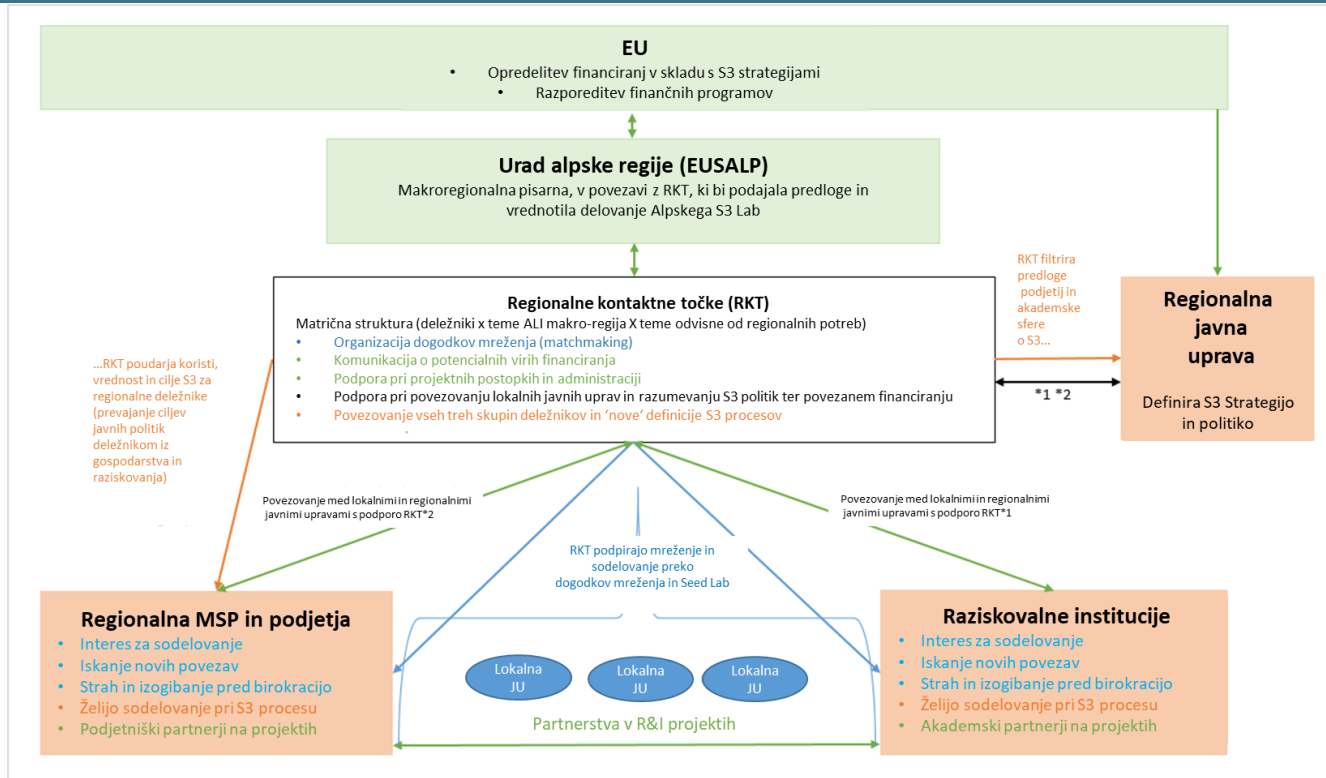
EU

• Opredelitev financiranj v skladu s S3 strategijami
• Razporeditev finančnih programov

Urad alpske regije (EUSALP)

Makroregionalna pisarna, v povezavi z RKT, ki bi podajala predloge in vrednotila delovanje Alpskega S3 Lab

Regionalne kontaktne točke (RKT)

Matrična struktura (deležniki x teme ALI makro-regija X teme odvisne od regionalnih potreb)

• Organizacija dogodkov mreženja (matchmaking)
• Komunikacija o potencialnih virih financiranja
• Podpora pri projektnih postopkih in administraciji
• Podpora pri povezovanju lokalnih javnih uprav in razumevanju S3 politik ter povezanem financiranju
• Povezovanje vseh treh skupin deležnikov in 'nove' definicije S3 procesov

RKT filtrira predloge podjetij in akademske sfere o S3...

Regionalna javna uprava

Definira S3 Strategijo in politiko

*1 *2

...RKT poudarja koristi, vrednost in cilje S3 za regionalne deležnike (prevajanje ciljev javnih politik deležnikom iz gospodarstva in raziskovanja)

Povezovanje med lokalnimi in regionalnimi javnimi upravami s podporo RKT*2

Povezovanje med lokalnimi in regionalnimi javnimi upravami s podporo RKT*1

RKT podpirajo mreženje in sodelovanje preko dogodkov mreženja in Seed Lab

Regionalna MSP in podjetja

• Interes za sodelovanje
• Iskanje novih povezav
• Strah in izogibanje pred birokracijo
• Želijo sodelovanje pri S3 procesu
• Podjetniški partnerji na projektih

Lokalna JU

Lokalna JU

Lokalna JU

Partnerstva v R&I projektih

Raziskovalne institucije

• Interes za sodelovanje
• Iskanje novih povezav
• Strah in izogibanje pred birokracijo
• Želijo sodelovanje pri S3 procesu
• Akademski partnerji na projektih